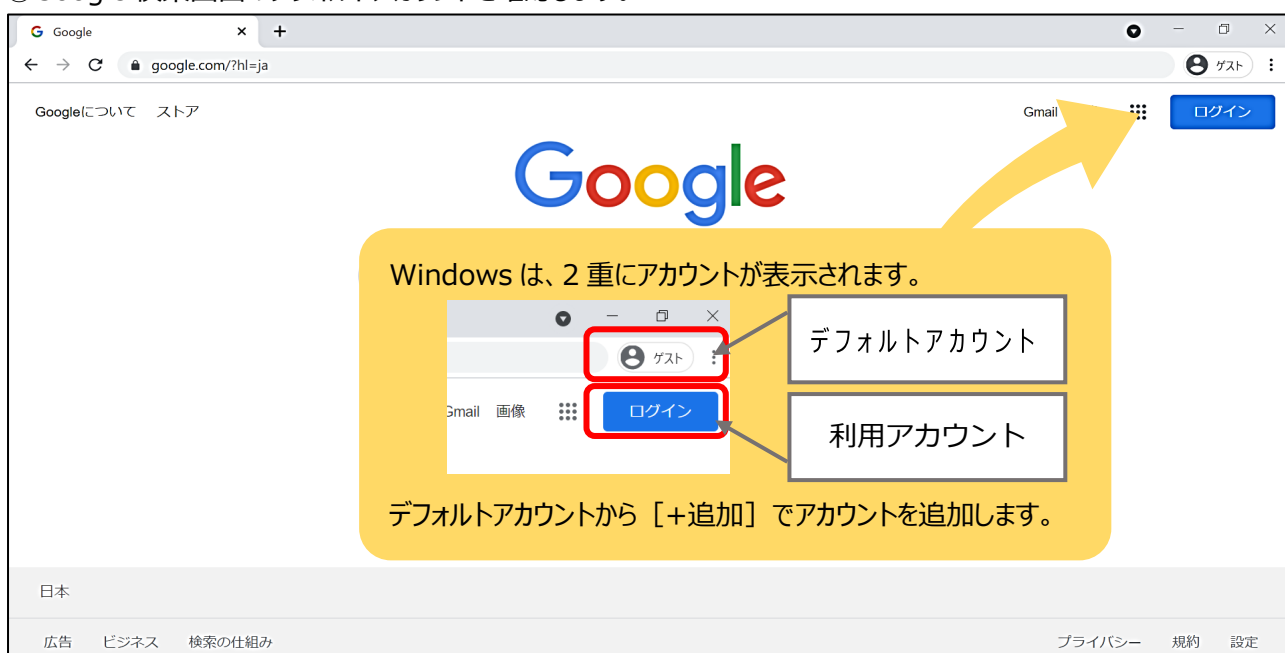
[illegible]

Google ×  +

google.com/?hl=ja

ゲスト

Googleについて ストア

Gmail ログイン

Google

Windows は、2 重にアカウントが表示されます。

ゲスト

Gmail 画像 ログイン

デフォルトアカウント

利用アカウント

デフォルトアカウントから［+追加］でアカウントを追加します。

日本

広告 ビジネス 検索の仕組み

プライバシー 規約 設定